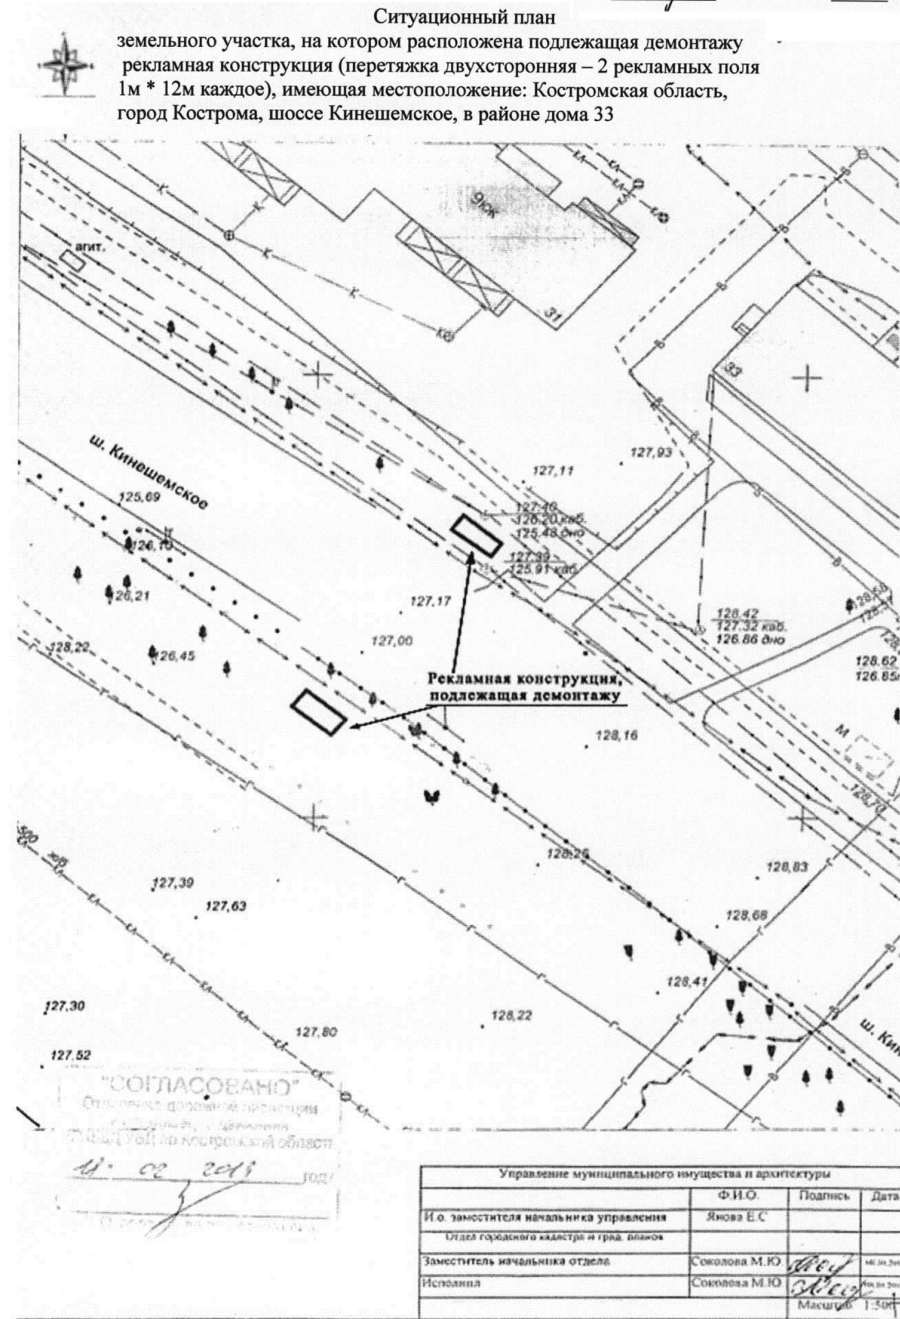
Ситуационный план
земельного участка, на котором расположена подлежащая демонтажу рекламная конструкция (перетяжка двухсторонняя – 2 рекламных поля 1м * 12м каждое), имеющая местоположение: Костромская область, город Кострома, шоссе Кинешемское, в районе дома 33

агит.

9ск

31

33

ш. Кинешемское

127,11

127,93

125,69

127,16
126,20 каб.
125,48 дно

126,10

127,39
125,91 каб.

126,21

127,17

128,42
127,32 каб.
126,86 дно

128,22

126,45

127,00

128,62
126,65

Рекламная конструкция, подлежащая демонтажу

128,16

М

128,70

128,25

128,83

127,39

127,63

128,68

128,41

127,30

128,22

127,80

ш. Кин

127,52

"СОГЛАСОВАНО"
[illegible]
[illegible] УМВД УВД по Костромской област
18 02 2016 год

| Управление муниципального имущества и архитектуры | | | |
|---|---|---|---|
| | Ф.И.О. | Подпись | Дата |
| И.о. заместителя начальника управления | Янова Е.С | | |
| Отдел городского кадастра и град. планов | | | |
| Заместитель начальника отдела | Соколова М.Ю | | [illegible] |
| Исполнил | Соколова М.Ю | | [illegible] |
| | | Масштаб 1:500 | |